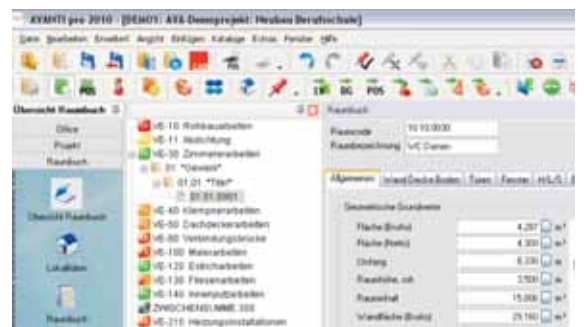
AVANTI pro 2010 - [DEMO: AVA-Demoprojekt: Neubau Berufsschule]

Datei Bearbeiten Erweitert Ansicht Einfügen Kataloge Extras Fenster Hilfe

Übersicht Raumbuch

Office

Projekt

Raumbuch

Übersicht Raumbuch

Lokalitäten

Raumbuch

VE-10 Rohbauarbeiten

VE-11 Abdichtung

VE-30 Zimmererarbeiten

01 *Gewerk*

01.01 *Titel*

01.01.0001

VE-40 Klempnerarbeiten

VE-50 Dachdeckerarbeiten

VE-60 Verbindungsbrücke

VE-100 Malerarbeiten

VE-120 Estricharbeiten

VE-130 Fliesenarbeiten

VE-140 Innenputzarbeiten

ZWISCHENSUMME 300

VE-210 Heizungsinstallationen

Raumbuch

Raumcode 10.10.0030

Raumbezeichnung WC Damen

Allgemeines | Innen/Decke/Boden | Türen | Fenster | HKLS

Geometrische Grundwerte

Fläche (Brutto) 4,287 m²

Fläche (Netto) 4,300 m²

Umfang 8,330 m

Raumhöhe, roh 3,500 m

Rauminhalt 15,000 m³

Wandfläche (Brutto) 29,160 m²